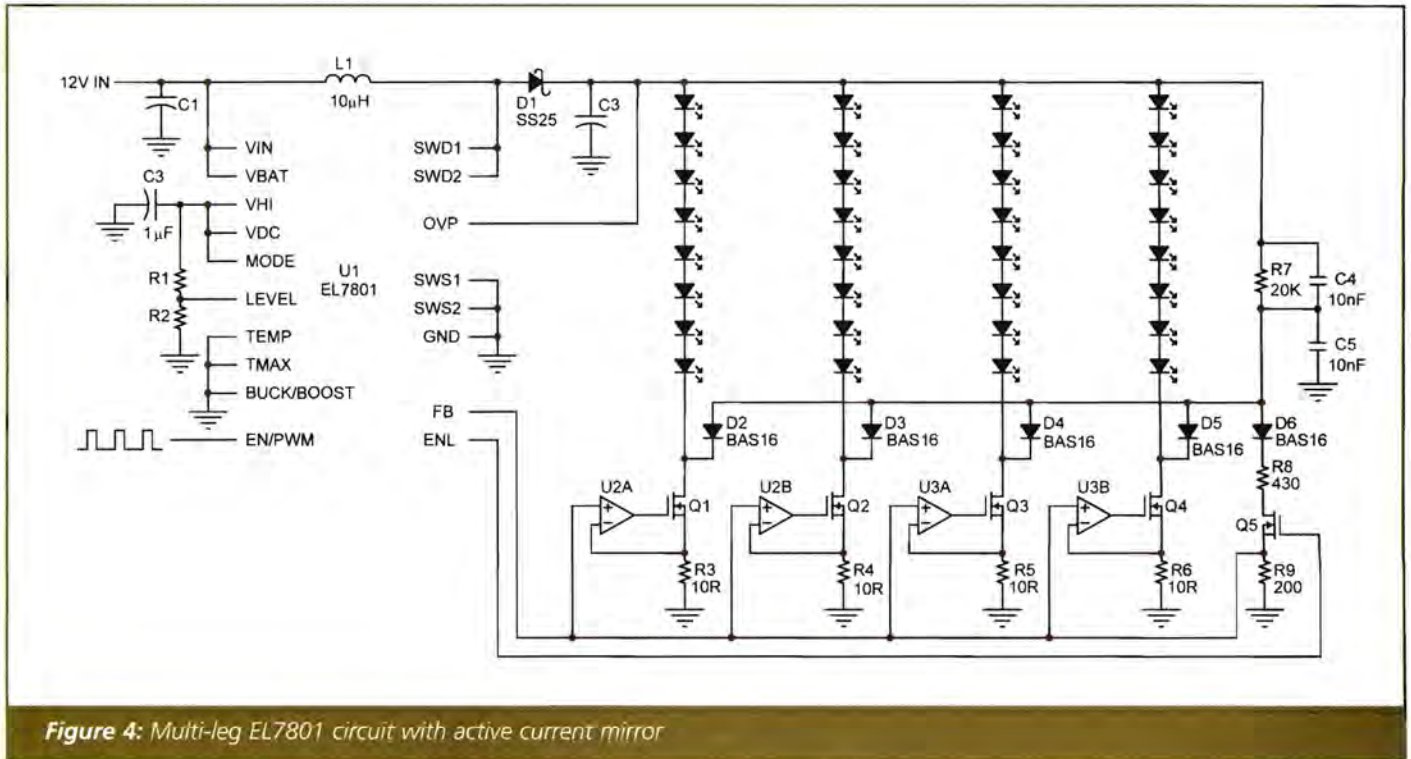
12V IN
C1
L1
10μH
D1
SS25
C3
VIN
VBAT
SWD1
SWD2
C3
1μF
VHI
VDC
MODE
OVP
U1
EL7801
R1
R2
LEVEL
SWS1
SWS2
GND
TEMP
TMAX
BUCK/BOOST
EN/PWM
FB
ENL
R7
20K
C4
10nF
C5
10nF
D2
BAS16
D3
BAS16
D4
BAS16
D5
BAS16
D6
BAS16
R8
430
U2A
Q1
U2B
Q2
U3A
Q3
U3B
Q4
Q5
R3
10R
R4
10R
R5
10R
R6
10R
R9
200

Figure 4: Multi-leg EL7801 circuit with active current mirror